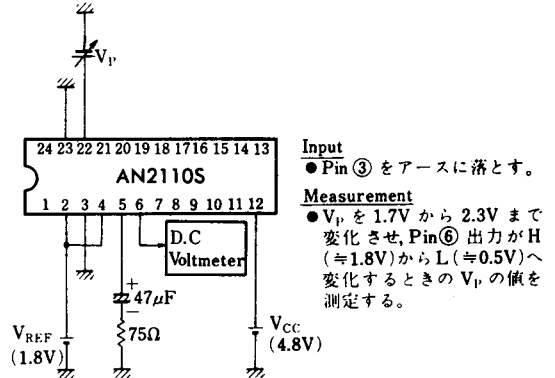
$V_P$

24 23 22 21 20 19 18 17 16 15 14 13

AN2110S

1 2 3 4 5 6 7 8 9 10 11 12

D.C Voltmeter

+ 47$\mu$F −

75Ω

$V_{REF}$ (1.8V)

$V_{CC}$ (4.8V)

Input
● Pin ③ をアースに落とす。

Measurement
● $V_P$ を 1.7V から 2.3V まで変化させ, Pin⑥ 出力が H (≒1.8V) から L (≒0.5V) へ変化するときの $V_P$ の値を測定する。